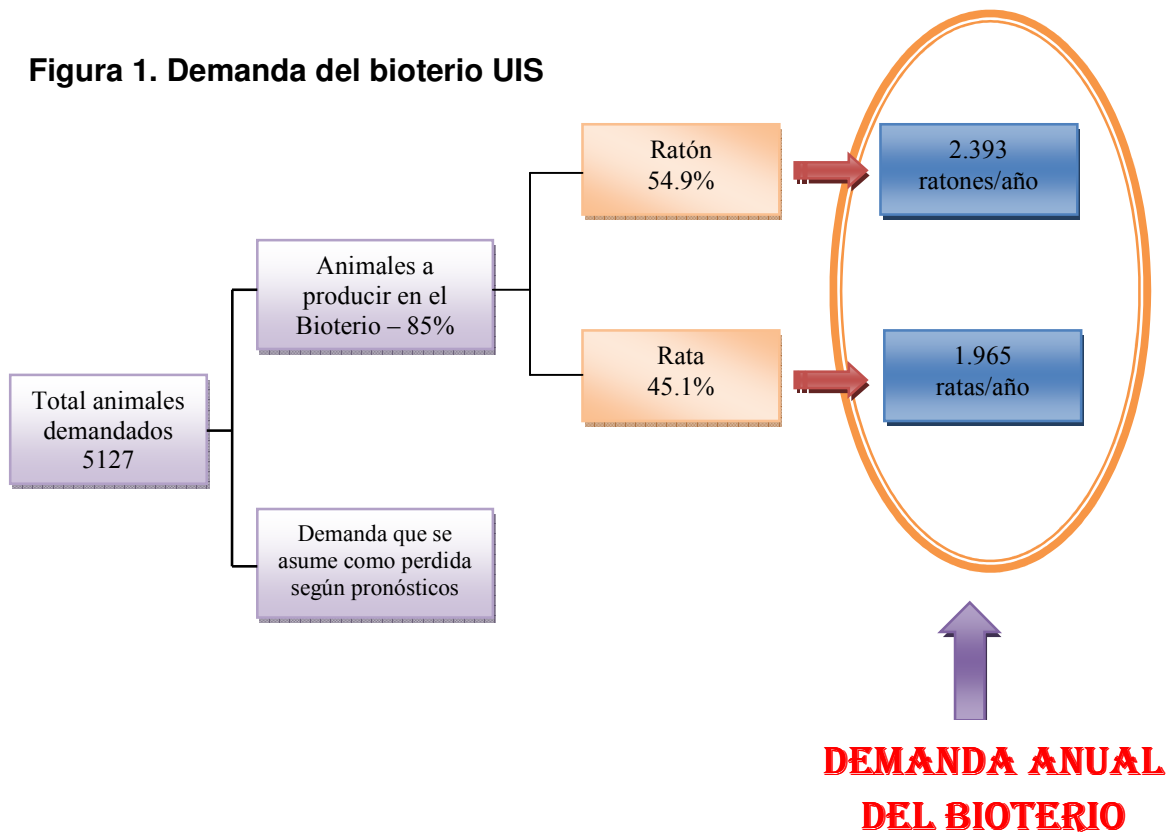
Figura 1. Demanda del bioterio UIS

Total animales demandados 5127

Animales a producir en el Bioterio – 85%

Demanda que se asume como perdida según pronósticos

Ratón 54.9%

Rata 45.1%

2.393 ratones/año

1.965 ratas/año

DEMANDA ANUAL DEL BIOTERIO